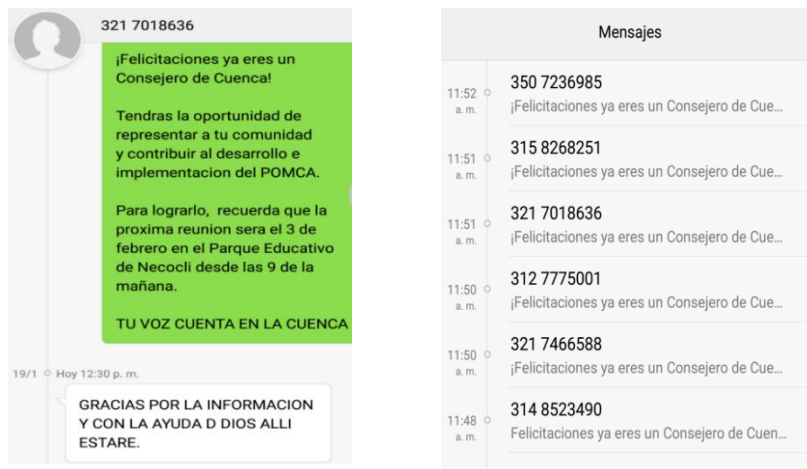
321 7018636

¡Felicitaciones ya eres un Consejero de Cuenca!

Tendras la oportunidad de representar a tu comunidad y contribuir al desarrollo e implementacion del POMCA.

Para lograrlo, recuerda que la proxima reunion sera el 3 de febrero en el Parque Educativo de Necocli desde las 9 de la mañana.

TU VOZ CUENTA EN LA CUENCA

19/1 Hoy 12:30 p. m.

GRACIAS POR LA INFORMACION Y CON LA AYUDA D DIOS ALLI ESTARE.

Mensajes

11:52 a. m.
350 7236985
¡Felicitaciones ya eres un Consejero de Cue...

11:51 a. m.
315 8268251
¡Felicitaciones ya eres un Consejero de Cue...

11:51 a. m.
321 7018636
¡Felicitaciones ya eres un Consejero de Cue...

11:50 a. m.
312 7775001
¡Felicitaciones ya eres un Consejero de Cue...

11:50 a. m.
321 7466588
¡Felicitaciones ya eres un Consejero de Cue...

11:48 a. m.
314 8523490
Felicitaciones ya eres un Consejero de Cuen...